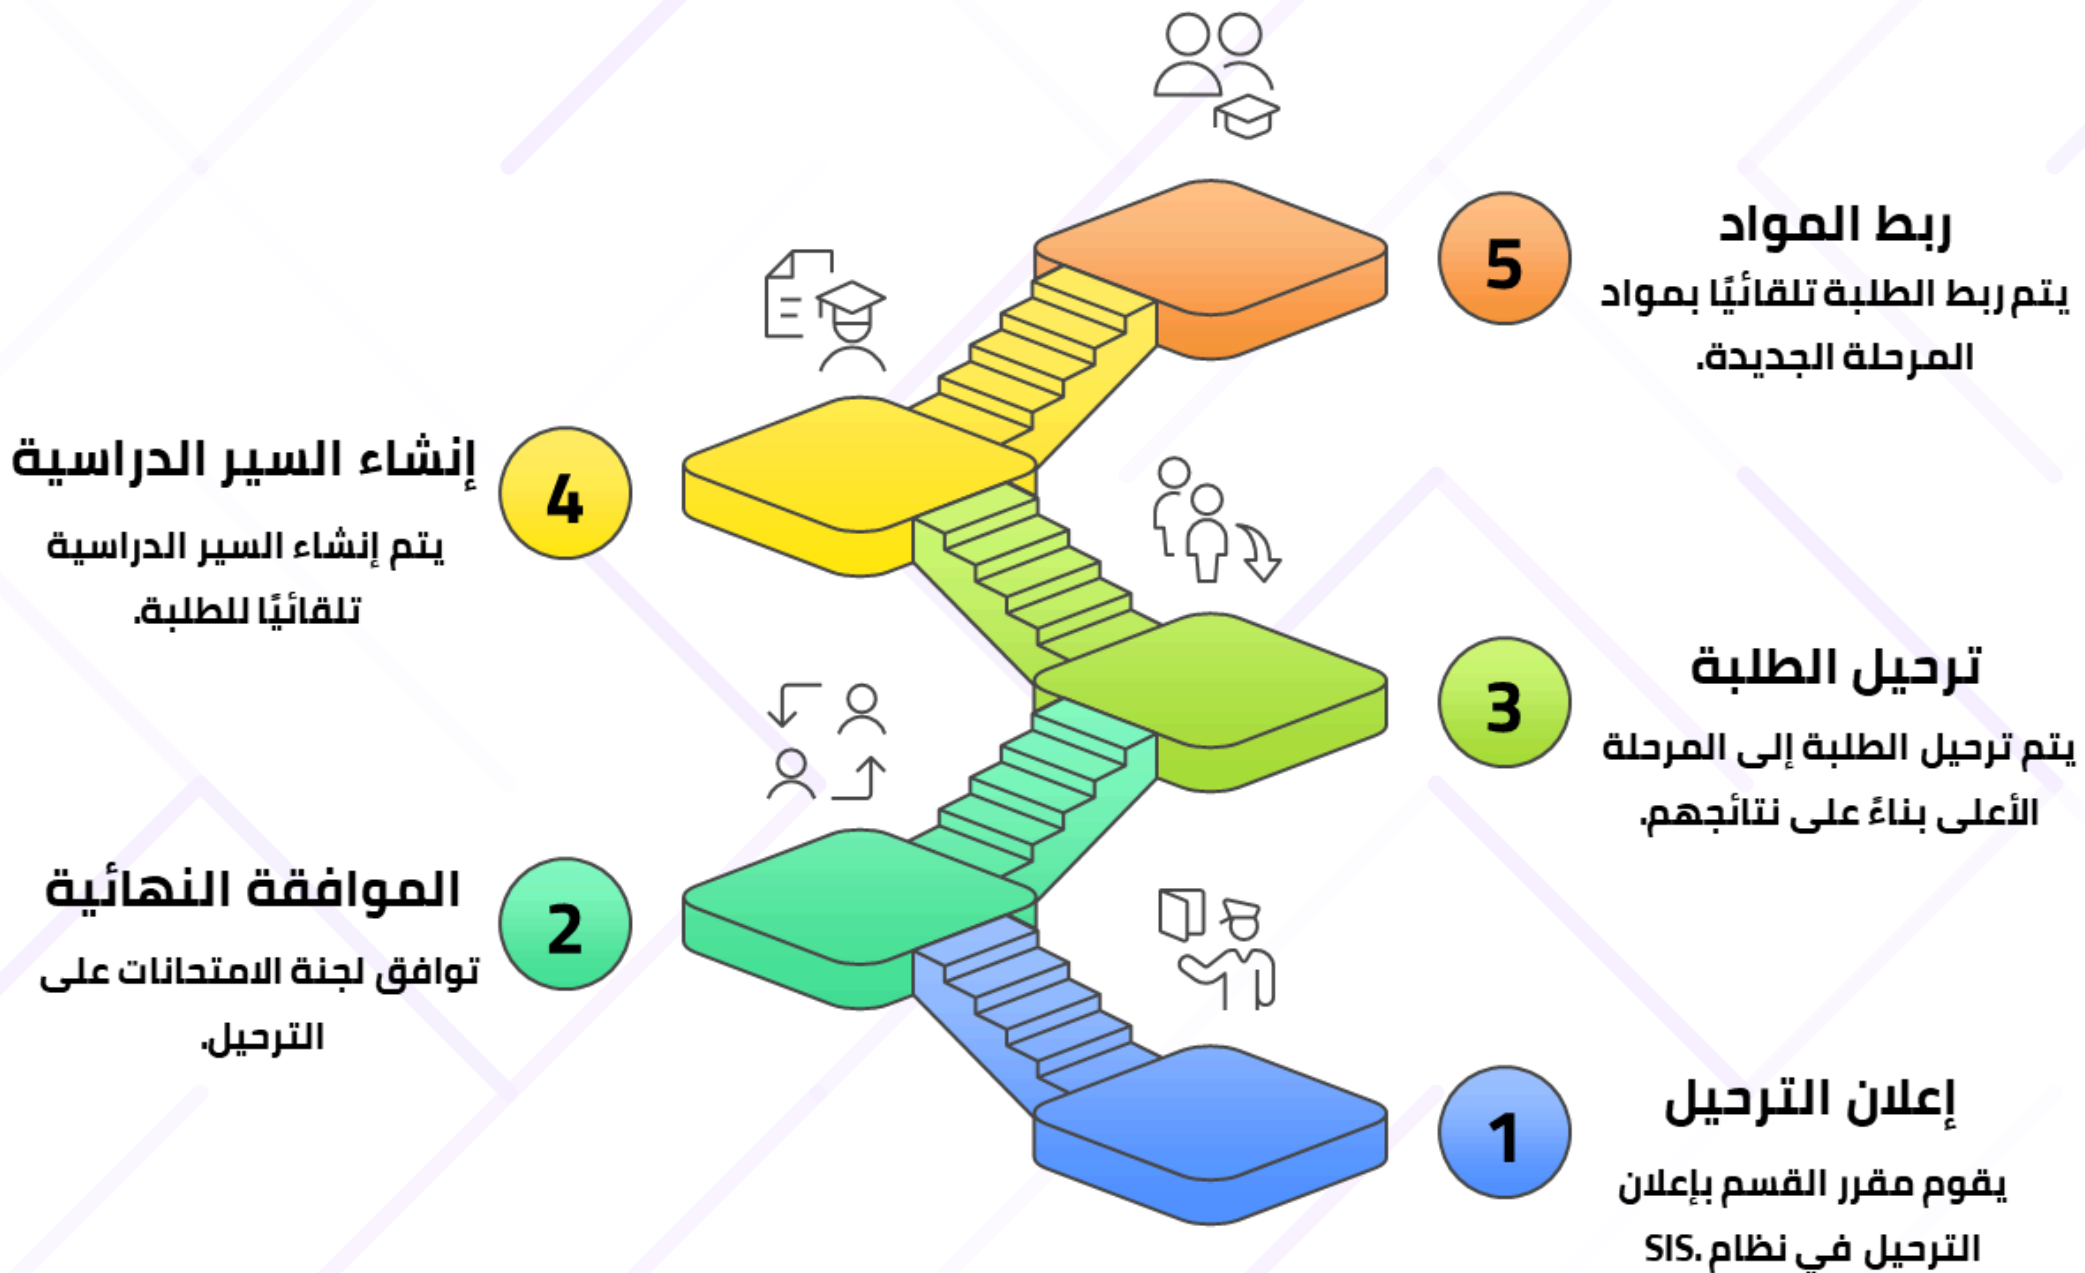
5
ربط المواد
يتم ربط الطلبة تلقائيًا بمواد المرحلة الجديدة.

4
إنشاء السير الدراسية
يتم إنشاء السير الدراسية تلقائيًا للطلبة.

3
ترحيل الطلبة
يتم ترحيل الطلبة إلى المرحلة الأعلى بناءً على نتائجهم.

2
الموافقة النهائية
توافق لجنة الامتحانات على الترحيل.

1
إعلان الترحيل
يقوم مقرر القسم بإعلان الترحيل في نظام SIS.